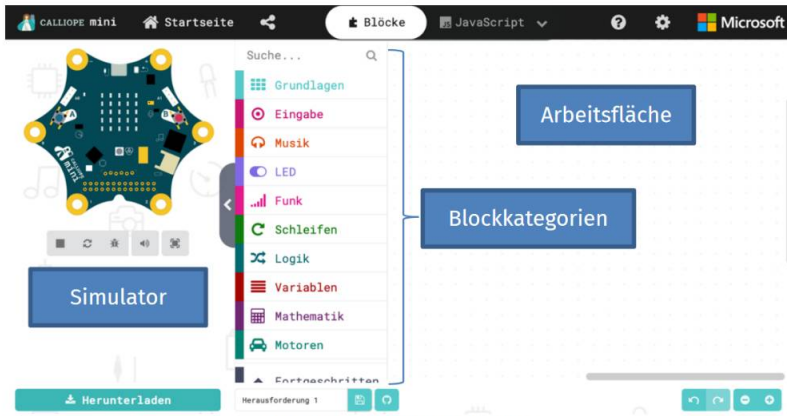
CALLIOPE mini
Startseite
Blöcke
JavaScript
Microsoft

Suche...
Grundlagen
Eingabe
Musik
LED
Funk
Schleifen
Logik
Variablen
Mathematik
Motoren
Fortgeschritten

Arbeitsfläche

Blockkategorien

Simulator

Herunterladen
Herausforderung 1